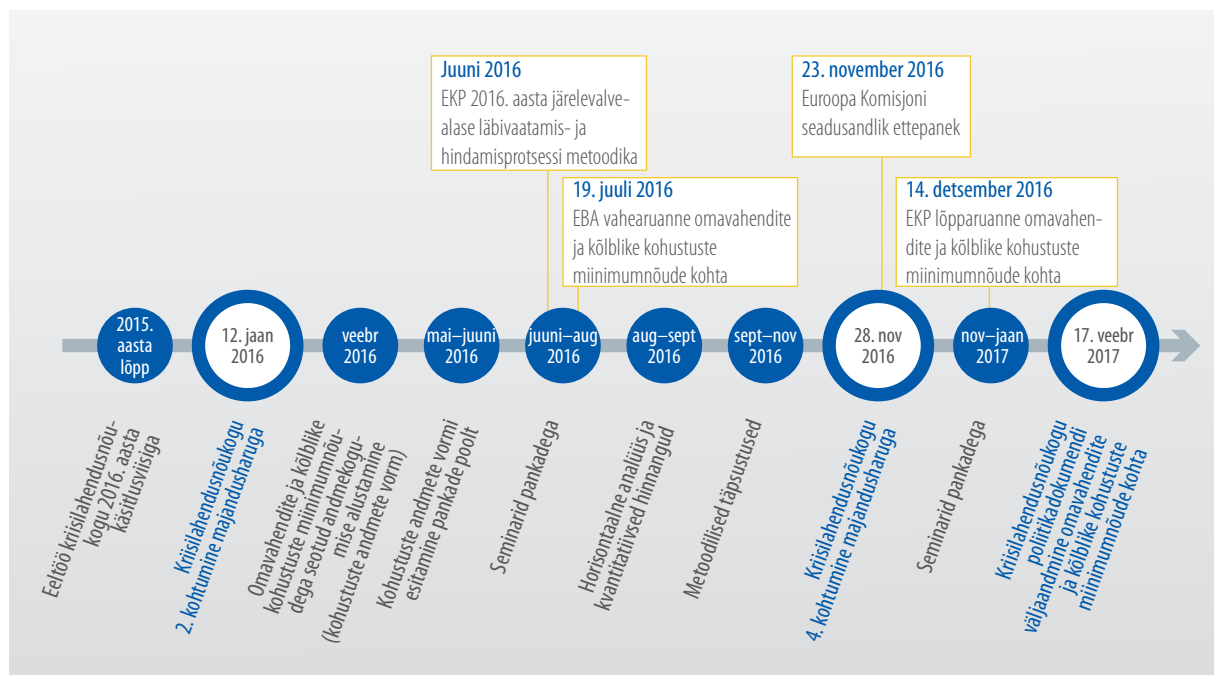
Juuni 2016
EKP 2016. aasta järelevalvealase läbivaatamis- ja hindamisprotsessi metoodika

23. november 2016
Euroopa Komisjoni seadusandlik ettepanek

19. juuli 2016
EBA vahearuanne omavahendite ja kõlblike kohustuste miinimumnõude kohta

14. detsember 2016
EKP lõpparuanne omavahendite ja kõlblike kohustuste miinimumnõude kohta

2015. aasta lõpp
12. jaan 2016
veebr 2016
mai–juuni 2016
juuni–aug 2016
aug–sept 2016
sept–nov 2016
28. nov 2016
nov–jaan 2017
17. veebr 2017

Eeltöö kriisilahendusnõukogu 2016. aasta käsitlusviisiga

Kriisilahendusnõukogu 2. kohtumine majandusharuga

Omavahendite ja kõlblike kohustuste miinimumnõudega seotud andmekogumise alustamine (kohustuste andmete vorm)

Kohustuste andmete vormi esitamine pankade poolt

Seminarid pankadega

Horisontaalne analüüs ja kvantitatiivsed hinnangud

Metoodilised täpsustused

Kriisilahendusnõukogu 4. kohtumine majandusharuga

Seminarid pankadega

Kriisilahendusnõukogu poliitikadokumendi väljaandmine omavahendite ja kõlblike kohustuste miinimumnõude kohta